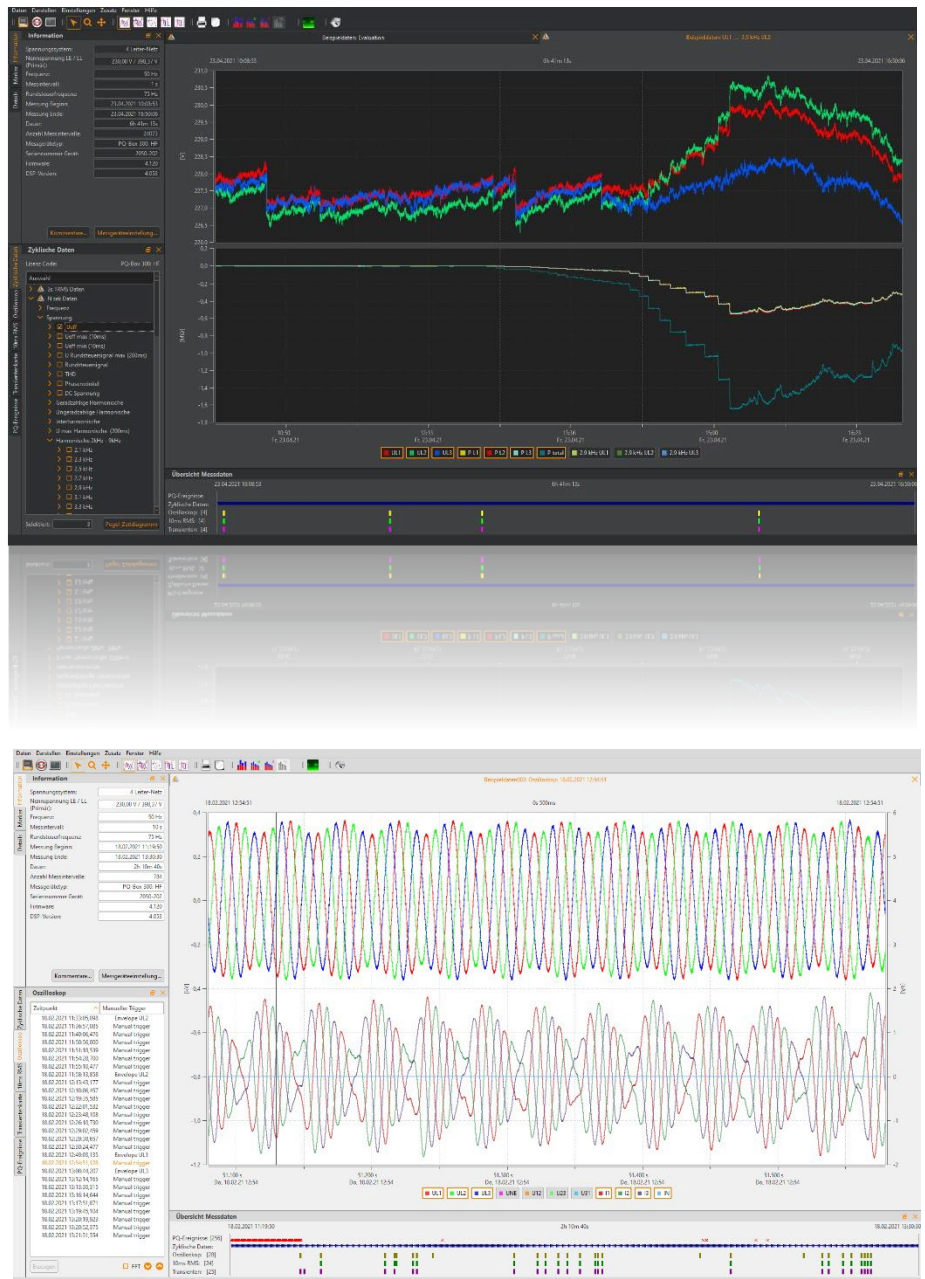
Daten Darstellen Einstellungen Zusatz Fenster Hilfe

Information

Spannungssystem: 4 Leiter-Netz
Nennspannung LE / LL (Primär): 230,00 V / 398,37 V
Frequenz: 50 Hz
Messintervall: 1 s
Rundsteuerfrequenz: 73 Hz
Messung Beginn: 23.04.2021 10:08:53
Messung Ende: 23.04.2021 16:50:06
Dauer: 6h 41m 13s
Anzahl Messintervalle: 24073
Messgerätetyp: PQ-Box 300 HF
Seriennummer Gerät: 3050.202
Firmware: 4.120
DSP-Version: 4.033

Kommentare... Messgeräteeinstellung...

Zyklische Daten

Lizenz Code: PQ-Box 300 HF

Auswahl

1s RMS Daten
N sek Daten
Frequenz
Spannung
Ueff
Ueff max (10ms)
Ueff min (10ms)
U Rundsteuersignal max (200ms)
Rundsteuersignal
THD
Phasenwinkel
DC Spannung
Geradzahlige Harmonische
Ungeradzahlige Harmonische
Interharmonische
U max Harmonische (200ms)
Harmonische 2kHz - 9kHz
2,1 kHz
2,3 kHz
2,5 kHz
2,7 kHz
2,9 kHz
3,1 kHz
3,3 kHz

Selektiert: 3 Pegel Zeitdiagramm

Beispieldaten Evaluation

Beispieldaten UL1 ... 2,9 kHz UL3

23.04.2021 10:08:53 6h 41m 13s 23.04.2021 16:50:06

231,0
230,5
230,0
229,5
229,0
228,5
228,0
227,5
227,0
226,5
226,0

[V]

0,0
-0,2
-0,4
-0,6
-0,8
-1,0
-1,2
-1,4
-1,6
-1,8

[kW]

10:50 Fr. 23.04.21
13:11 Fr. 23.04.21
13:36 Fr. 23.04.21
15:00 Fr. 23.04.21
16:25 Fr. 23.04.21

UL1 UL2 UL3 P L1 P L2 P L3 P total 2,9 kHz UL1 2,9 kHz UL2 2,9 kHz UL3

Übersicht Messdaten

23.04.2021 10:08:53 6h 41m 13s 23.04.2021 16:50:06

PQ-Ereignisse
Zyklische Daten
Oszilloskop [4]
10ms RMS [4]
Transienten [4]

Daten Darstellen Einstellungen Zusatz Fenster Hilfe

Information

Spannungssystem: 4 Leiter-Netz
Nennspannung LE / LL (Primär): 230,00 V / 398,37 V
Frequenz: 50 Hz
Messintervall: 10 s
Rundsteuerfrequenz: 73 Hz
Messung Beginn: 18.02.2021 11:19:50
Messung Ende: 18.02.2021 13:30:00
Dauer: 2h 10m 40s
Anzahl Messintervalle: 784
Messgerätetyp: PQ-Box 300 HF
Seriennummer Gerät: 3050.202
Firmware: 4.120
DSP-Version: 4.033

Kommentare... Messgeräteeinstellung...

Oszilloskop

Zeitpunkt Manueller Trigger
18.02.2021 11:33:05,848 Envelope UL2
18.02.2021 11:36:57,085 Manual trigger
18.02.2021 11:50:50,000 Manual trigger
18.02.2021 11:51:18,108 Manual trigger
18.02.2021 11:54:28,700 Manual trigger
18.02.2021 11:55:10,477 Manual trigger
18.02.2021 11:58:18,838 Envelope UL2
18.02.2021 12:13:45,177 Manual trigger
18.02.2021 12:16:06,457 Manual trigger
18.02.2021 12:19:25,503 Manual trigger
18.02.2021 12:22:07,582 Manual trigger
18.02.2021 12:23:48,108 Manual trigger
18.02.2021 12:26:10,730 Manual trigger
18.02.2021 12:26:55,490 Manual trigger
18.02.2021 12:28:30,657 Manual trigger
18.02.2021 12:30:24,477 Manual trigger
18.02.2021 12:48:03,135 Envelope UL1
18.02.2021 12:54:51,128 Manual trigger
18.02.2021 13:00:14,207 Envelope UL1
18.02.2021 13:12:14,193 Manual trigger
18.02.2021 13:10:20,015 Manual trigger
18.02.2021 13:16:14,644 Manual trigger
18.02.2021 13:17:51,107 Manual trigger
18.02.2021 13:19:25,104 Manual trigger
18.02.2021 13:20:55,922 Manual trigger
18.02.2021 13:20:22,275 Manual trigger
18.02.2021 13:21:51,554 Manual trigger

Anzeigen FFT

Beispieldaten002: Oszilloskop: 18.02.2021 12:54:51

18.02.2021 12:54:51 0s 300ms 18.02.2021 12:54:51

0,4
0,2
0,0
-0,2
-0,4
-0,6
-0,8
-1,0
-1,2

[kV]

6
5
4
3
2
1
0
-1
-2

[kA]

51,100 s Do. 18.02.21 12:54
51,200 s Do. 18.02.21 12:54
51,300 s Do. 18.02.21 12:54
51,400 s Do. 18.02.21 12:54
51,500 s Do. 18.02.21 12:54

UL1 UL2 UL3 UNE U12 U23 U31 I1 I2 I3 IN

Übersicht Messdaten

18.02.2021 11:19:50 2h 10m 40s 18.02.2021 13:30:00

PQ-Ereignisse [256]
Zyklische Daten
Oszilloskop [28]
10ms RMS [24]
Transienten [25]